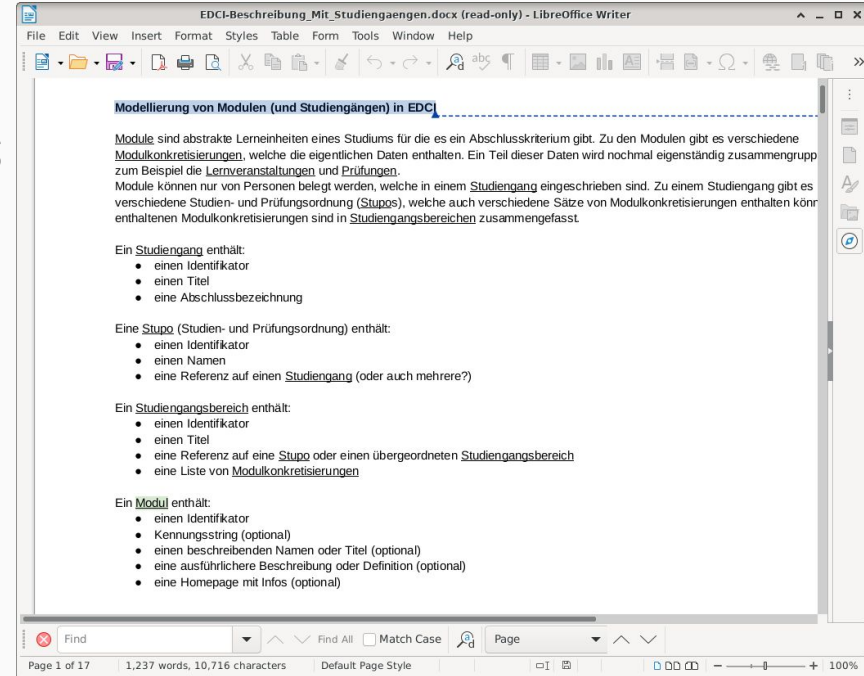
EDCI-Beschreibung_Mit_Studiengaengen.docx (read-only) - LibreOffice Writer

File Edit View Insert Format Styles Table Form Tools Window Help

Modellierung von Modulen (und Studiengängen) in EDCI

Module sind abstrakte Lerneinheiten eines Studiums für die es ein Abschlusskriterium gibt. Zu den Modulen gibt es verschiedene Modulkonkretisierungen, welche die eigentlichen Daten enthalten. Ein Teil dieser Daten wird nochmal eigenständig zusammengrupp zum Beispiel die Lernveranstaltungen und Prüfungen.
Module können nur von Personen belegt werden, welche in einem Studiengang eingeschrieben sind. Zu einem Studiengang gibt es verschiedene Studien- und Prüfungsordnung (Stupos), welche auch verschiedene Sätze von Modulkonkretisierungen enthalten könn enthaltenen Modulkonkretisierungen sind in Studiengangsbereichen zusammengefasst.

Ein Studiengang enthält:
- einen Identifikator
- einen Titel
- eine Abschlussbezeichnung

Eine Stupo (Studien- und Prüfungsordnung) enthält:
- einen Identifikator
- einen Namen
- eine Referenz auf einen Studiengang (oder auch mehrere?)

Ein Studiengangsbereich enthält:
- einen Identifikator
- einen Titel
- eine Referenz auf eine Stupo oder einen übergeordneten Studiengangsbereich
- eine Liste von Modulkonkretisierungen

Ein Modul enthält:
- einen Identifikator
- Kennungsstring (optional)
- einen beschreibenden Namen oder Titel (optional)
- eine ausführlichere Beschreibung oder Definition (optional)
- eine Homepage mit Infos (optional)

Find | Find All | Match Case | Page

Page 1 of 17 | 1,237 words, 10,716 characters | Default Page Style | 100%